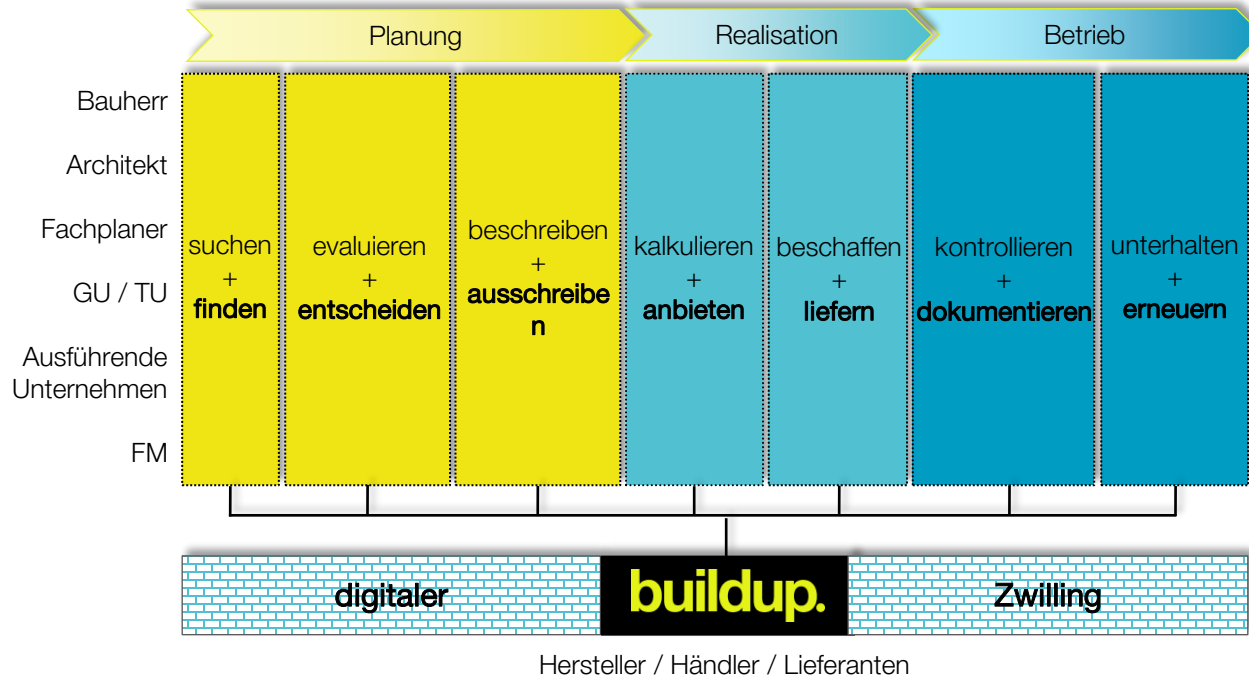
Planung
Realisation
Betrieb

Bauherr
Architekt
Fachplaner
GU / TU
Ausführende Unternehmen
FM

suchen + finden

evaluieren + entscheiden

beschreiben + ausschreibe n

kalkulieren + anbieten

beschaffen + liefern

kontrollieren + dokumentieren

unterhalten + erneuern

digitaler buildup. Zwilling

Hersteller / Händler / Lieferanten